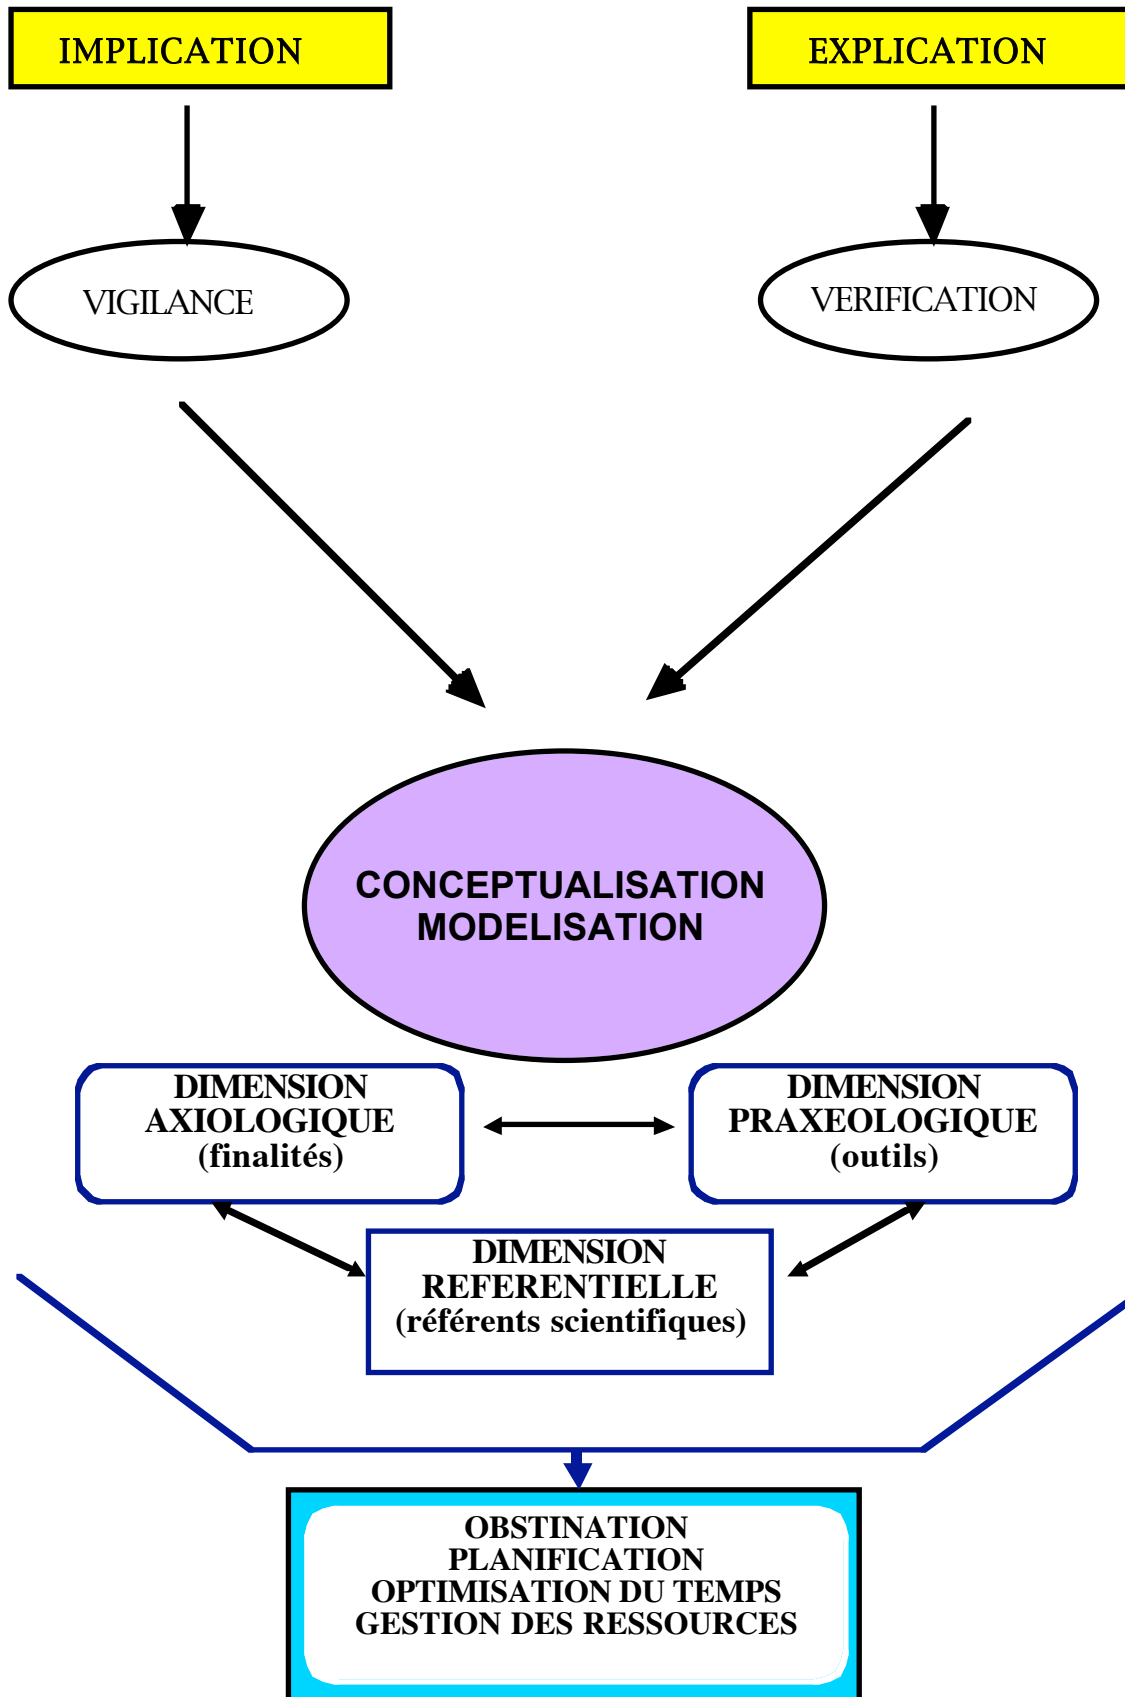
IMPLICATION

EXPLICATION

VIGILANCE

VERIFICATION

CONCEPTUALISATION
MODELISATION

DIMENSION
AXIOLOGIQUE
(finalités)

DIMENSION
PRAXEOLOGIQUE
(outils)

DIMENSION
REFERENTIELLE
(référents scientifiques)

OBSTINATION
PLANIFICATION
OPTIMISATION DU TEMPS
GESTION DES RESSOURCES